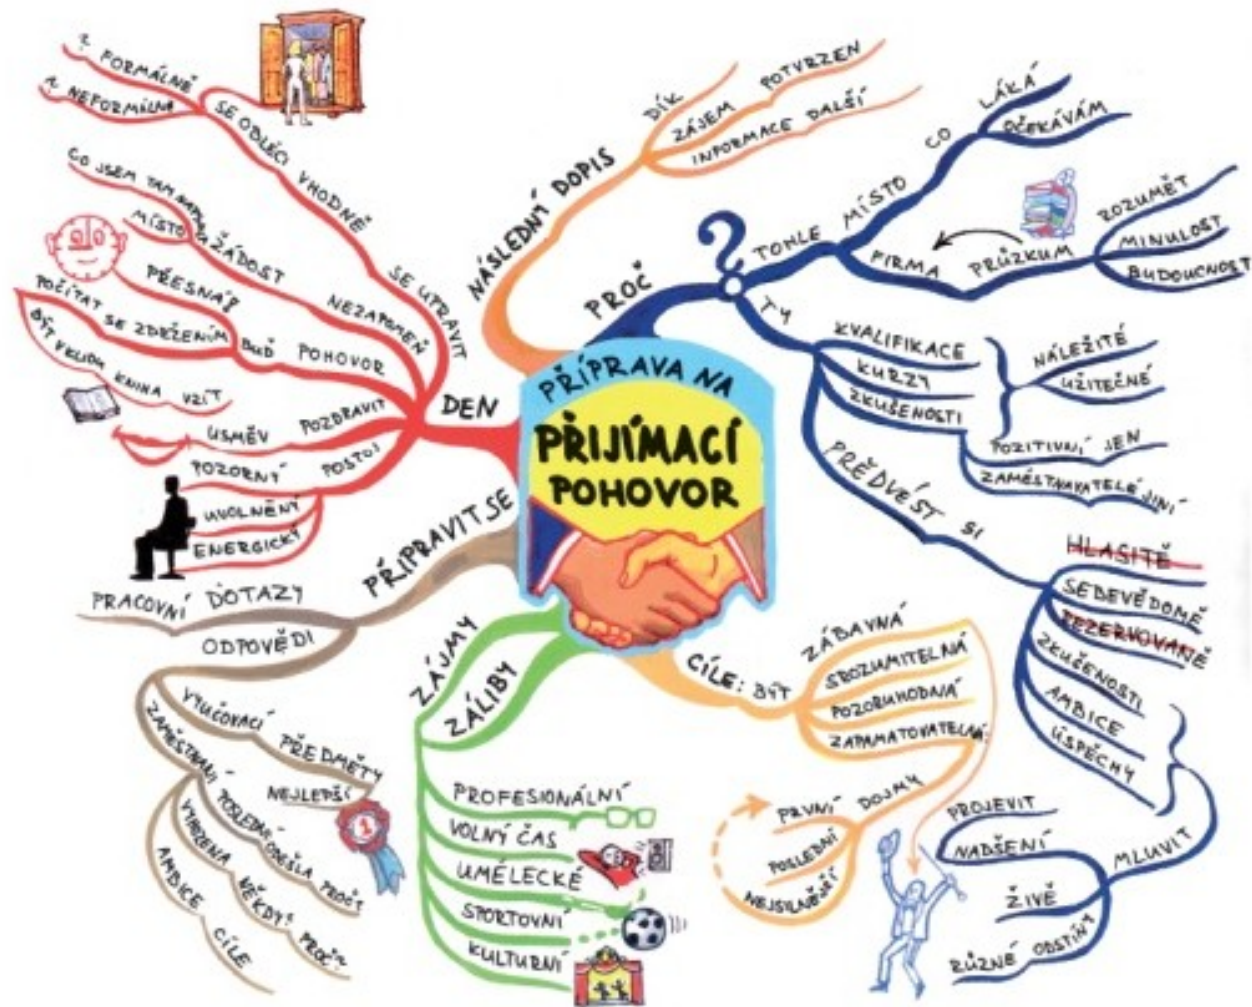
PŘÍPRAVA NA
PŘIJÍMACÍ
POHOVOR

NÁSLEDNÝ DOPIS
DÍK
ZÁJEM POTVRZEN
INFORMACE DALŠÍ

PROČ
?
TOHLE MÍSTO CO LÁKÁ
OČEKÁVÁM
FIRMA PRŮZKUM
ROZUMĚT
MINULOST
BUDOUCNOST

TY
KVALIFIKACE
KURZY
ZKUŠENOSTI
NÁLEŽITÉ
UŽITEČNÉ
POZITIVNÍ JEN
ZAMĚSTNAVATELÉ JINÍ

PŘEDVÉST SI
HLASITĚ
SEBEVĚDOMĚ
REZERVOVANĚ
ZKUŠENOSTI
AMBICE
ÚSPĚCHY

MLUVIT
PROJEVIT
NADŠENÍ
ŽIVĚ
RŮZNÉ ODSTÍNY

CÍLE: BÝT
ZÁBAVNÁ
SROZUMITELNÁ
POZORUHODNÁ
ZAPAMATOVATELNÁ
PRVNÍ DOJMY
POSLEDNÍ
NEJSILNĚJŠÍ

ZÁJMY
ZÁLIBY
PROFESIONÁLNÍ
VOLNÝ ČAS
UMĚLECKÉ
SPORTOVNÍ
KULTURNÍ

PŘIPRAVIT SE
PRACOVNÍ DOTAZY
ODPOVĚDI
VYUČOVACÍ PŘEDMĚTY
NEJLEPŠÍ
ZAMĚSTNÁNÍ POSLEDNÍ OPUŠTĚNÍ PROČ
VYHOZENA NĚKDY? PROČ?
AMBICE CÍLE

DEN
SE OBLÉCI VHODNĚ
1. FORMÁLNĚ
2. NEFORMÁLNĚ
SE UTRAVIT
CO JSEM TAM MĚLA
MÍSTO ŽÁDOST
NEZAPOMEŇ
PŘESNÁ BUĎ
POČÍTAT SE ZDRŽENÍM
POHOVOR
BÝT VELKOU KNIHA VZÍT
ÚSMĚV POZDRAVIT
POZORNÝ POSTOJ
UVOLNĚNÝ
ENERGICKÝ